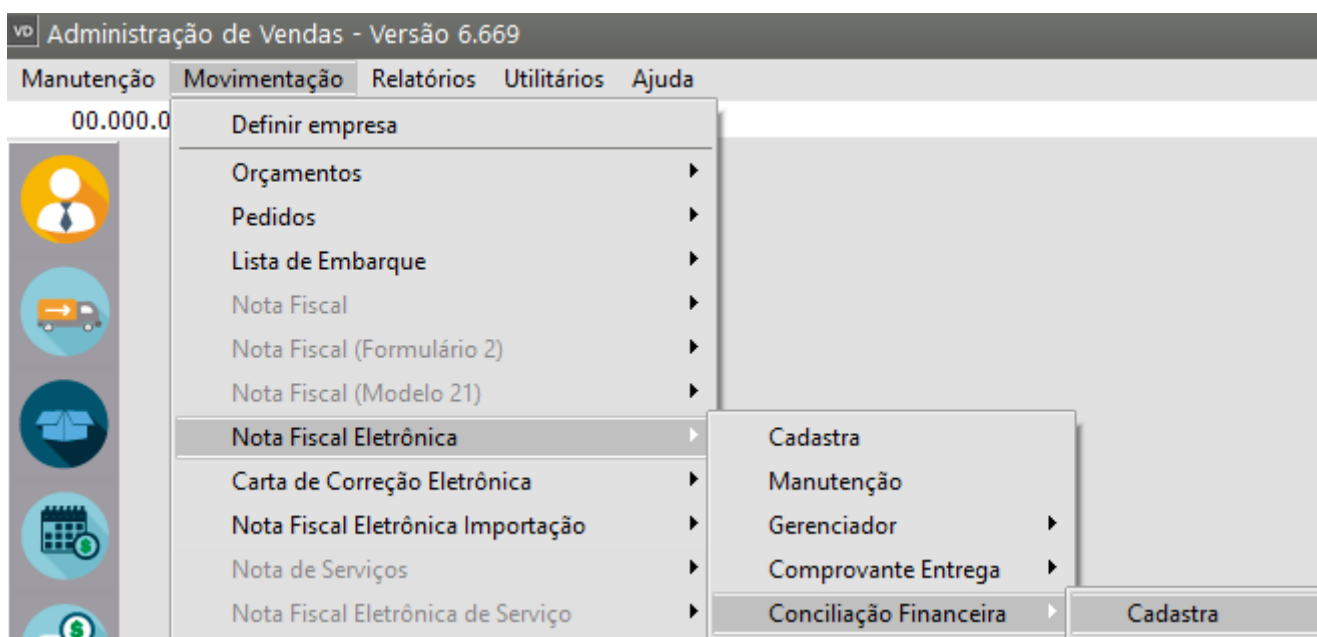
VD Administração de Vendas - Versão 6.669

Manutenção Movimentação Relatórios Utilitários Ajuda

00.000.0

Definir empresa

Orçamentos

Pedidos

Lista de Embarque

Nota Fiscal

Nota Fiscal (Formulário 2)

Nota Fiscal (Modelo 21)

Nota Fiscal Eletrônica

Carta de Correção Eletrônica

Nota Fiscal Eletrônica Importação

Nota de Serviços

Nota Fiscal Eletrônica de Serviço

Cadastra

Manutenção

Gerenciador

Comprovante Entrega

Conciliação Financeira

Cadastra